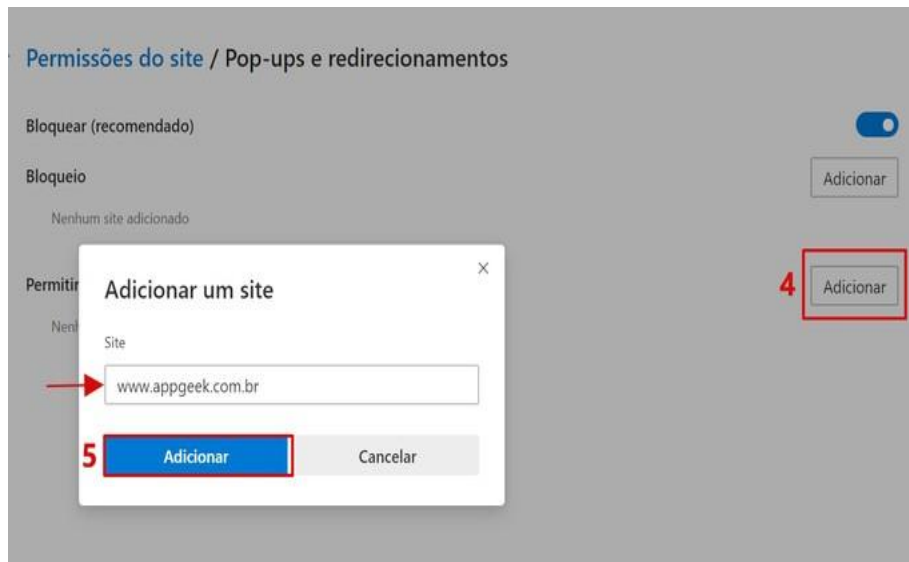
Permissões do site / Pop-ups e redirecionamentos

Bloquear (recomendado)

Bloqueio

Adicionar

Nenhum site adicionado

Permitir

Nen

4

Adicionar

Adicionar um site

×

Site

www.appgeek.com.br

5

Adicionar

Cancelar